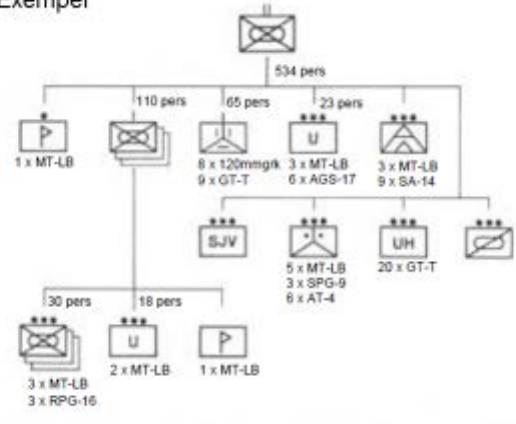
Exempel

534 pers

110 pers

65 pers

23 pers

1 x MT-LB

8 x 120mmgrk
9 x GT-T

U
3 x MT-LB
6 x AGS-17

3 x MT-LB
9 x SA-14

SJV

5 x MT-LB
3 x SPG-9
6 x AT-4

UH
20 x GT-T

30 pers

18 pers

3 x MT-LB
3 x RPG-16

U
2 x MT-LB

1 x MT-LB